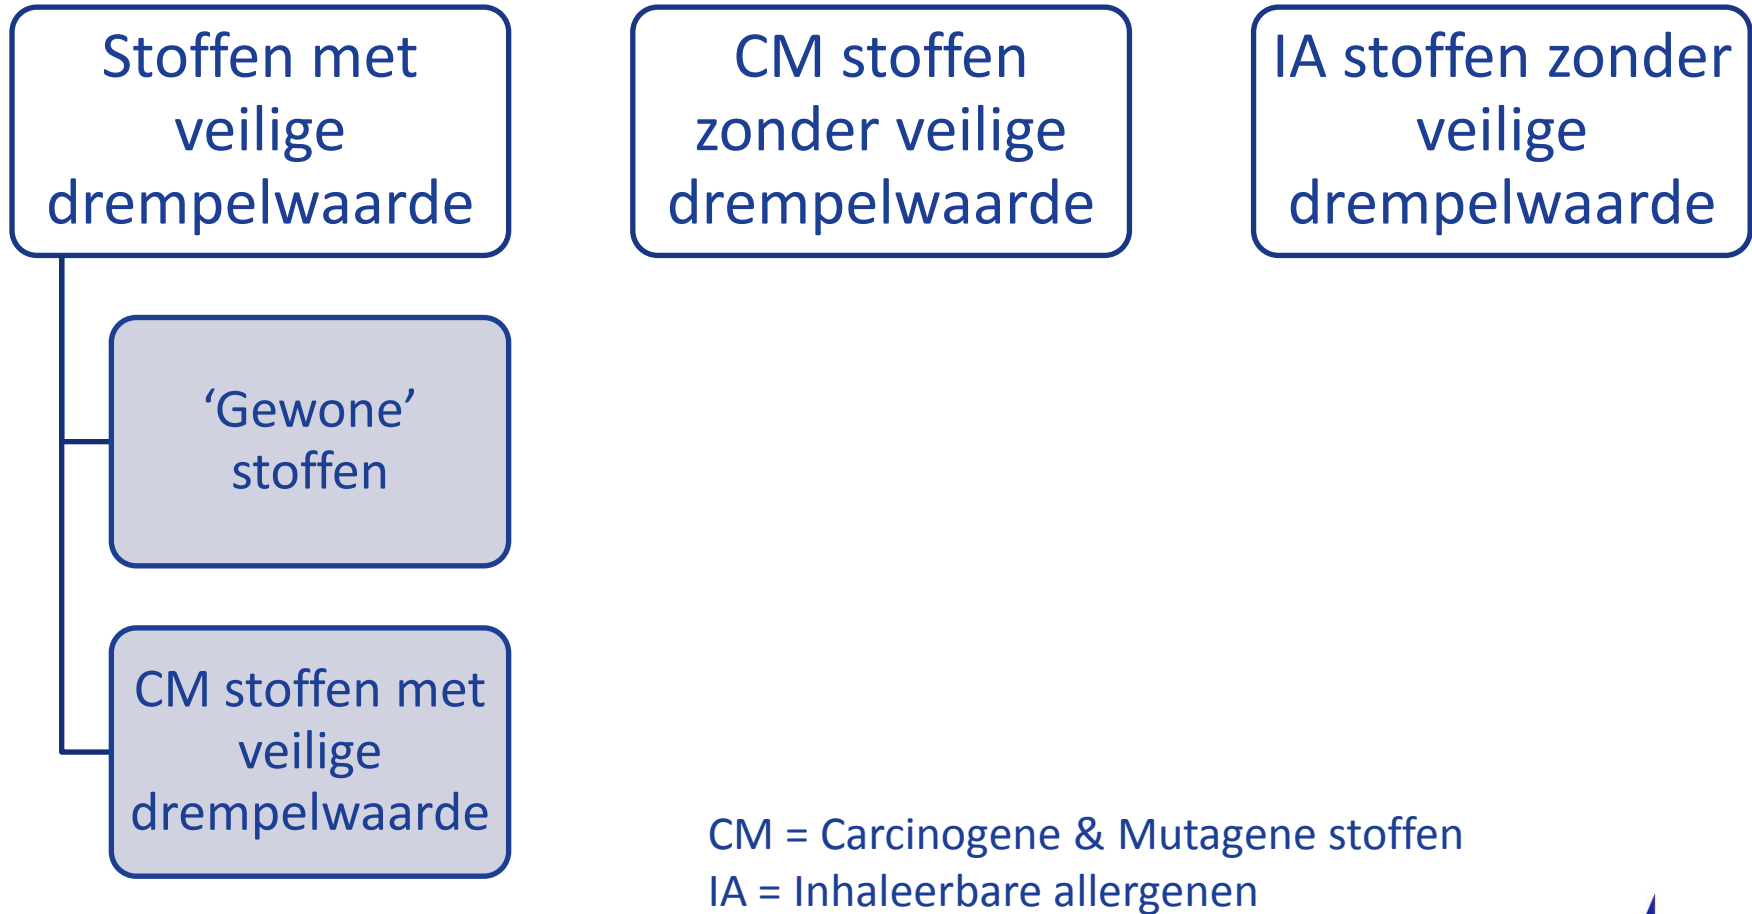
Stoffen met veilige drempelwaarde

CM stoffen zonder veilige drempelwaarde

IA stoffen zonder veilige drempelwaarde

‘Gewone’ stoffen

CM stoffen met veilige drempelwaarde

CM = Carcinogene & Mutagene stoffen
IA = Inhaleerbare allergenen